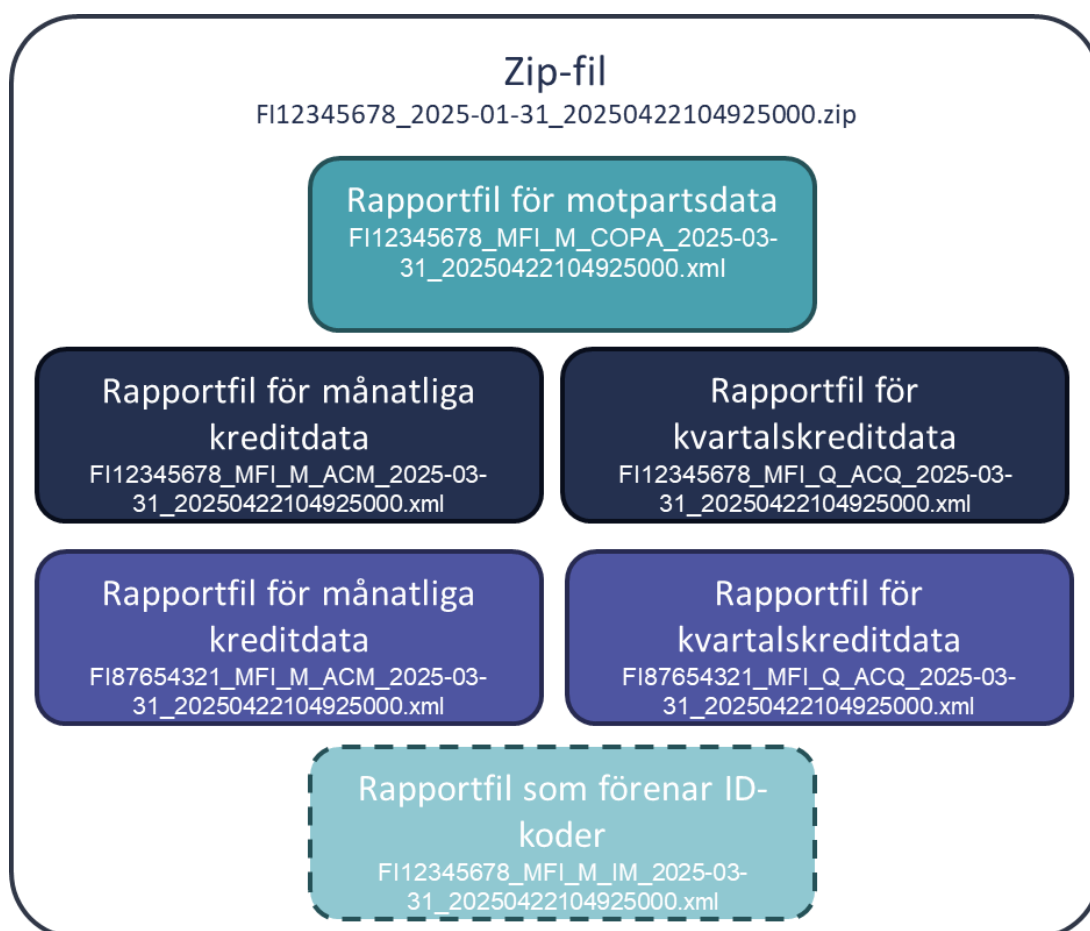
Zip-fil
FI12345678_2025-01-31_20250422104925000.zip

Rapportfil för motpartsdata
FI12345678_MFI_M_COPA_2025-03-31_20250422104925000.xml

Rapportfil för månatliga kreditdata
FI12345678_MFI_M_ACM_2025-03-31_20250422104925000.xml

Rapportfil för kvartalskreditdata
FI12345678_MFI_Q_ACQ_2025-03-31_20250422104925000.xml

Rapportfil för månatliga kreditdata
FI87654321_MFI_M_ACM_2025-03-31_20250422104925000.xml

Rapportfil för kvartalskreditdata
FI87654321_MFI_Q_ACQ_2025-03-31_20250422104925000.xml

Rapportfil som förenar ID-koder
FI12345678_MFI_M_IM_2025-03-31_20250422104925000.xml